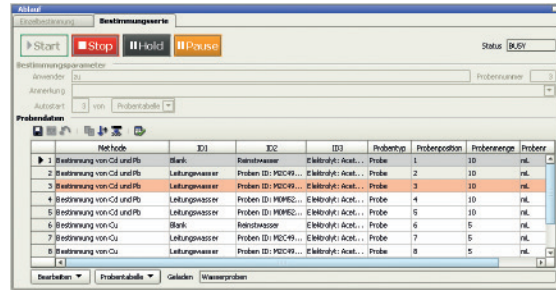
Ablauf

Einzelbestimmung | Bestimmungsserie

Start | Stop | Hold | Pause

Status BUSY

Bestimmungsparameter

Anwender zu

Probennummer 3

Anmerkung

Autostart 3 von Probentabelle

Probendaten

| | Methode | ID1 | ID2 | ID3 | Probentyp | Probenposition | Probenmenge | Probenr |
|---|---|---|---|---|---|---|---|---|
| 1 | Bestimmung von Cd und Pb | Blank | Reinstwasser | Elektrolyt: Acet... | Probe | 1 | 10 | mL |
| 2 | Bestimmung von Cd und Pb | Leitungswasser | Proben ID: M2C49... | Elektrolyt: Acet... | Probe | 2 | 10 | mL |
| 3 | Bestimmung von Cd und Pb | Leitungswasser | Proben ID: M2C49... | Elektrolyt: Acet... | Probe | 3 | 10 | mL |
| 4 | Bestimmung von Cd und Pb | Leitungswasser | Proben ID: M0M62... | Elektrolyt: Acet... | Probe | 4 | 10 | mL |
| 5 | Bestimmung von Cd und Pb | Leitungswasser | Proben ID: M0M62... | Elektrolyt: Acet... | Probe | 5 | 10 | mL |
| 6 | Bestimmung von Cu | Blank | Reinstwasser | Elektrolyt: Acet... | Probe | 6 | 5 | mL |
| 7 | Bestimmung von Cu | Leitungswasser | Proben ID: M2C49... | Elektrolyt: Acet... | Probe | 7 | 5 | mL |
| 8 | Bestimmung von Cu | Leitungswasser | Proben ID: M2C49... | Elektrolyt: Acet... | Probe | 8 | 5 | mL |

Bearbeiten | Probentabelle | Geladen Wasserproben